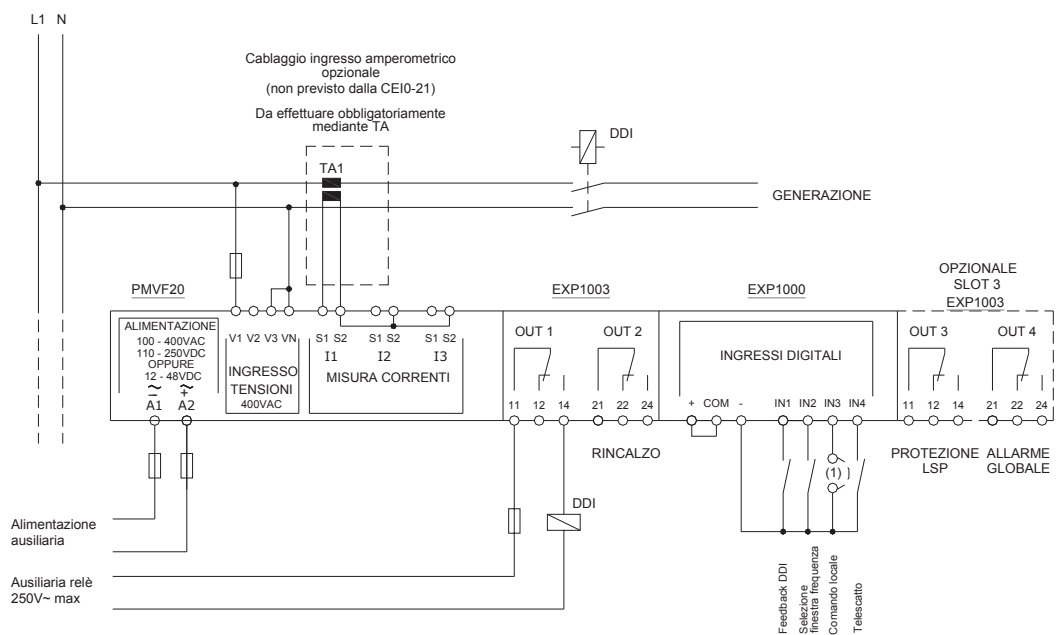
L1 N

Cablaggio ingresso amperometrico opzionale (non previsto dalla CEI0-21)

Da effettuare obbligatoriamente mediante TA

TA1

DDI

GENERAZIONE

PMVF20

EXP1003

EXP1000

OPZIONALE SLOT 3 EXP1003

ALIMENTAZIONE
100 - 400VAC
110 - 250VDC
OPPURE
12 - 48VDC
A1 A2

V1 V2 V3 VN
INGRESSO TENSIONI
400VAC

S1 S2 S1 S2 S1 S2
I1 I2 I3
MISURA CORRENTI

OUT 1 OUT 2
11 12 14 21 22 24

INGRESSI DIGITALI
+ COM - IN1 IN2 IN3 IN4

OUT 3 OUT 4
11 12 14 21 22 24

RINCALZO

(1)

PROTEZIONE LSP

ALLARME GLOBALE

DDI

Alimentazione ausiliaria

Ausiliaria relè 250V~ max

Feedback DDI

Selezione finestra frequenza

Comando locale

Telescatto